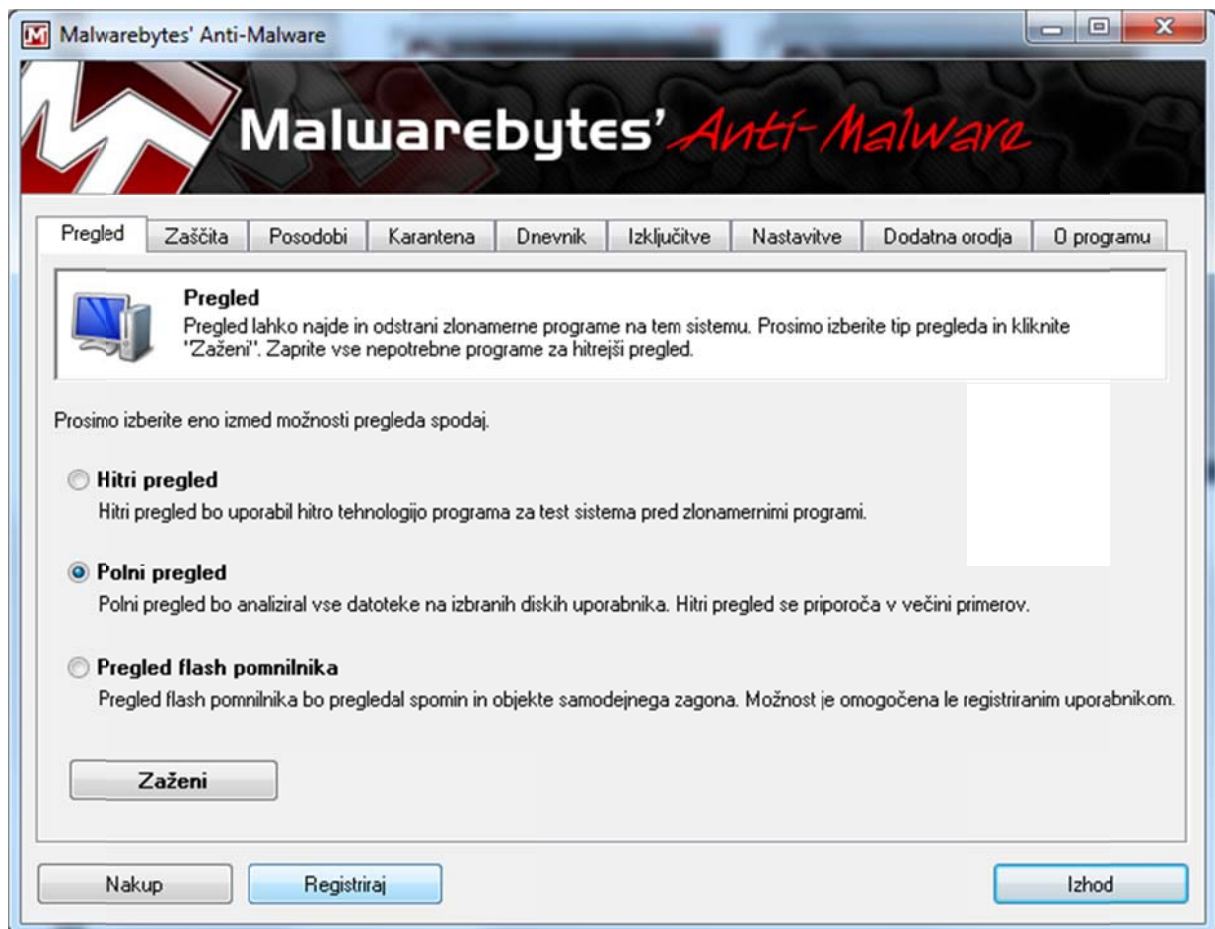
Malwarebytes' Anti-Malware

Malwarebytes' Anti-Malware

Pregled | Zaščita | Posodobi | Karantena | Dnevnik | Izključitve | Nastavitve | Dodatna orodja | O programu

Pregled
Pregled lahko najde in odstrani zlonamerne programe na tem sistemu. Prosimo izberite tip pregleda in kliknite "Zaženi". Zaprite vse nepotrebne programe za hitrejši pregled.

Prosimo izberite eno izmed možnosti pregleda spodaj.

Hitri pregled
Hitri pregled bo uporabil hitro tehnologijo programa za test sistema pred zlonamernimi programi.

Polni pregled
Polni pregled bo analiziral vse datoteke na izbranih diskih uporabnika. Hitri pregled se priporoča v večini primerov.

Pregled flash pomnilnika
Pregled flash pomnilnika bo pregledal spomin in objekte samodejnega zagona. Možnost je omogočena le registriranim uporabnikom.

Zaženi

Nakup
Registriraj
Izhod